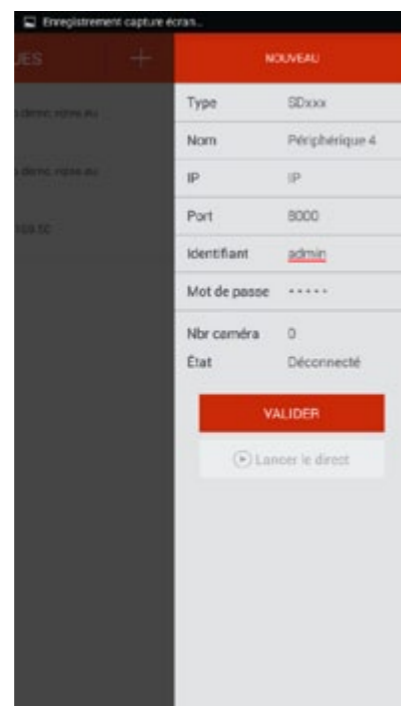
Enregistrement capture écran...

UES +

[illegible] demo.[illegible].eu

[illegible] demo.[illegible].eu

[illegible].10

NOUVEAU

| Type | SDxxx |
|---|---|
| Nom | Périphérique 4 |
| IP | IP |
| Port | 8000 |
| Identifiant | admin |
| Mot de passe | ····· |
| Nbr caméra | 0 |
| État | Déconnecté |

VALIDER

Lancer le direct